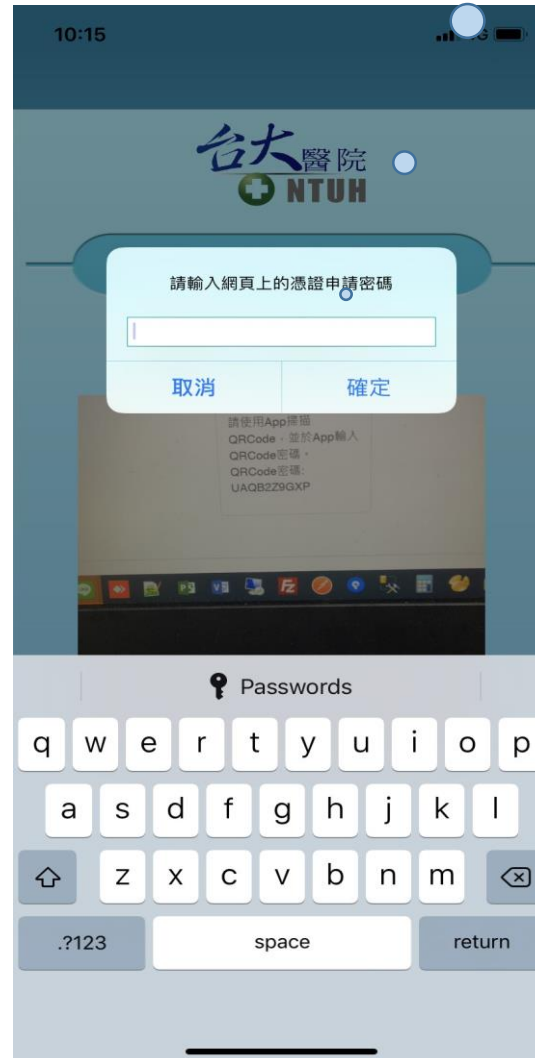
10:15

台大醫院
NTUH

請輸入網頁上的憑證申請密碼

取消 確定

請使用App掃描QRCode，並於App輸入QRCode密碼，QRCode密碼：UAQB2Z9GXP

Passwords

q w e r t y u i o p
a s d f g h j k l
z x c v b n m
.?123 space return